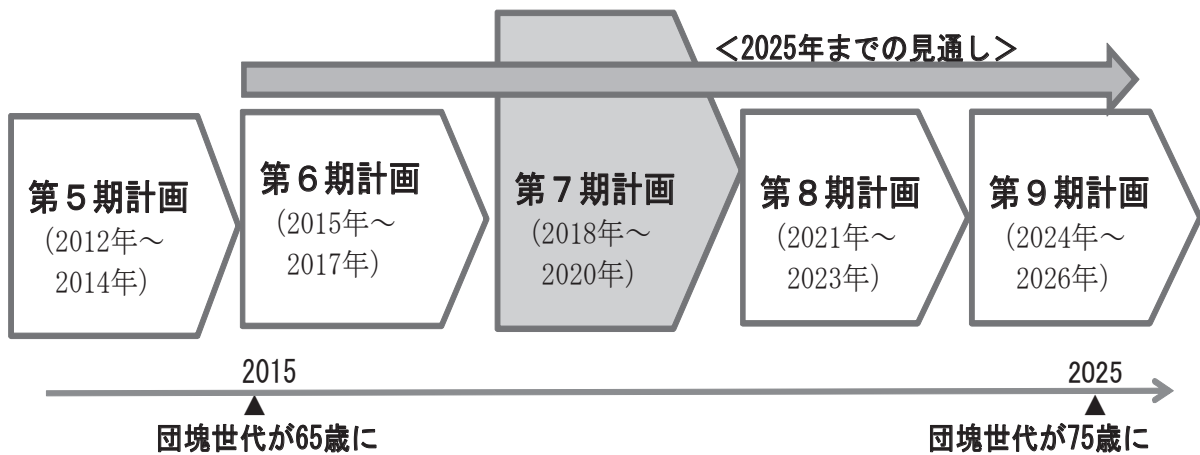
＜2025年までの見通し＞

第５期計画
(2012年～2014年)

第６期計画
(2015年～2017年)

第７期計画
(2018年～2020年)

第８期計画
(2021年～2023年)

第９期計画
(2024年～2026年)

2015
▲
団塊世代が65歳に

2025
▲
団塊世代が75歳に